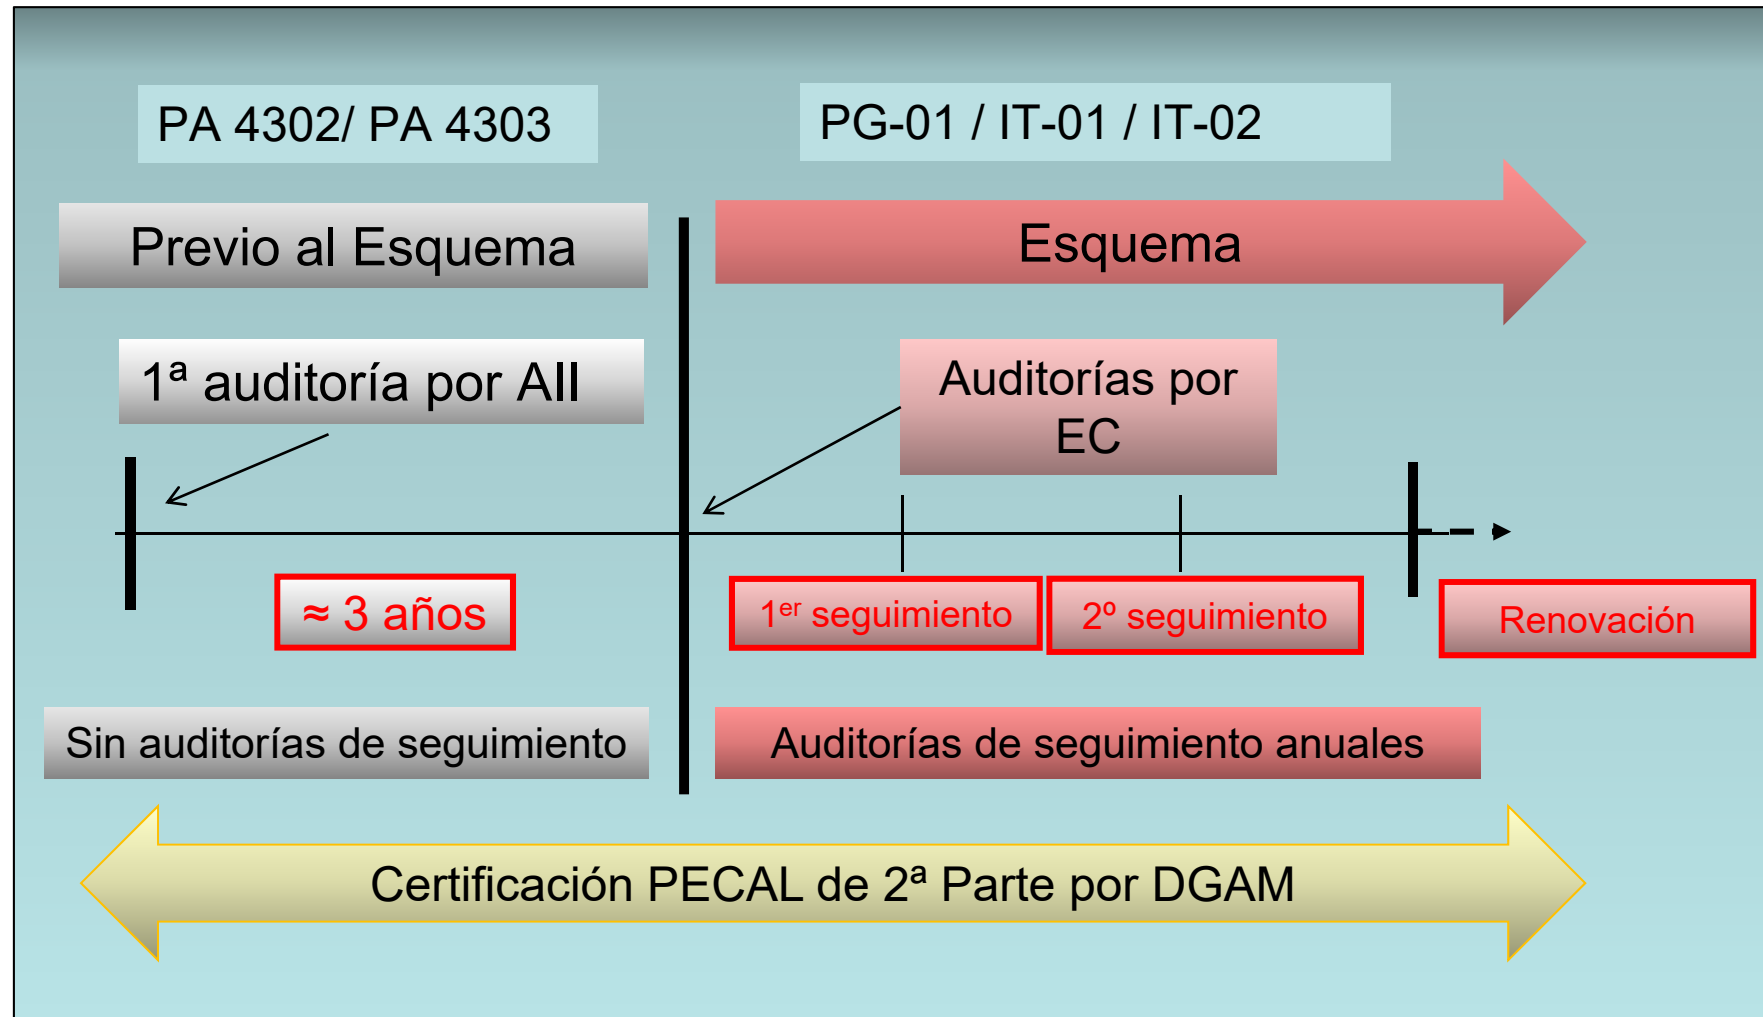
PA 4302/ PA 4303

PG-01 / IT-01 / IT-02

Previo al Esquema

Esquema

1ª auditoría por AII

Auditorías por EC

≈ 3 años

1$^{er}$ seguimiento

2º seguimiento

Renovación

Sin auditorías de seguimiento

Auditorías de seguimiento anuales

Certificación PECAL de 2ª Parte por DGAM